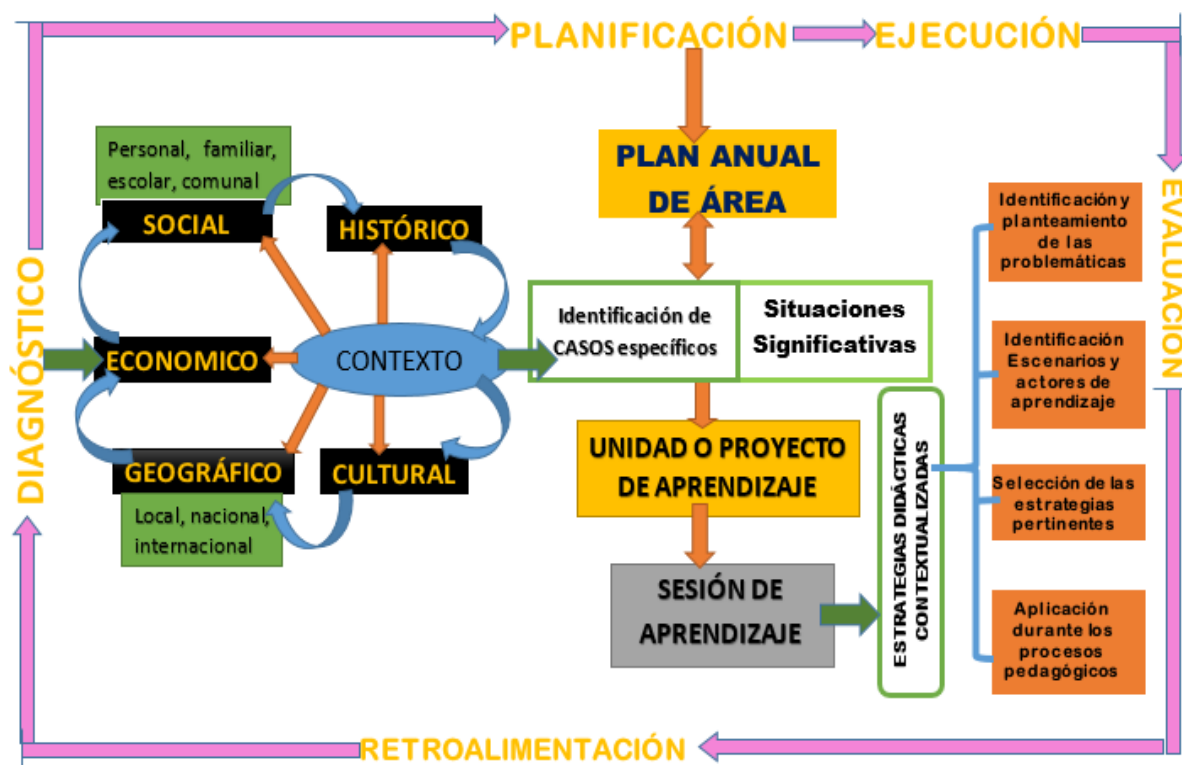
PLANIFICACIÓN

EJECUCIÓN

EVALUACIÓN

RETROALIMENTACIÓN

DIAGNÓSTICO

Personal, familiar, escolar, comunal

SOCIAL

HISTÓRICO

ECONOMICO

CONTEXTO

GEOGRÁFICO

CULTURAL

Local, nacional, internacional

PLAN ANUAL DE ÁREA

Identificación de CASOS específicos

Situaciones Significativas

UNIDAD O PROYECTO DE APRENDIZAJE

SESIÓN DE APRENDIZAJE

ESTRATEGIAS DIDÁCTICAS CONTEXTUALIZADAS

Identificación y planteamiento de las problemáticas

Identificación Escenarios y actores de aprendizaje

Selección de las estrategias pertinentes

Aplicación durante los procesos pedagógicos